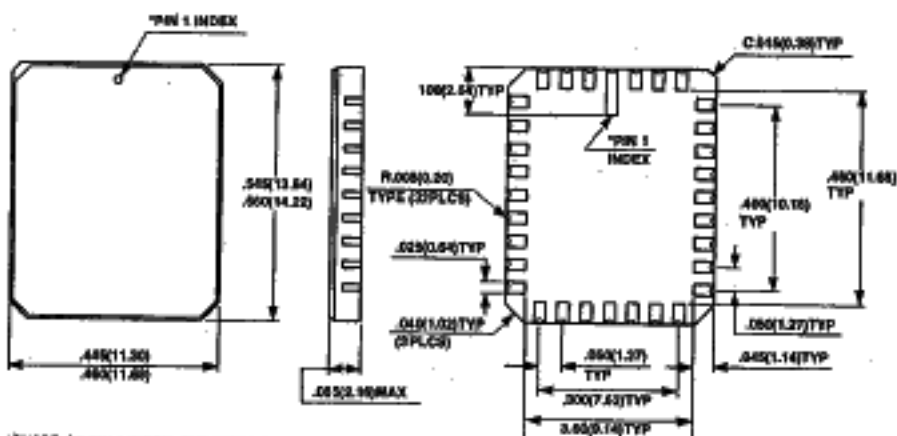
*PIN 1 INDEX

.535(13.84)
.550(14.22)

.445(11.30)
.460(11.68)

.085(2.16)MAX

.100(2.54)TYP

C.015(0.38)TYP

*PIN 1
INDEX

R.008(0.20)
TYPE (32PLCS)

.025(0.64)TYP

.040(1.02)TYP
(3PLCS)

.400(10.16)
TYP

.450(11.68)
TYP

.050(1.27)TYP

.045(1.14)TYP

.050(1.27)
TYP

.300(7.62)TYP

0.05(0.14)TYP